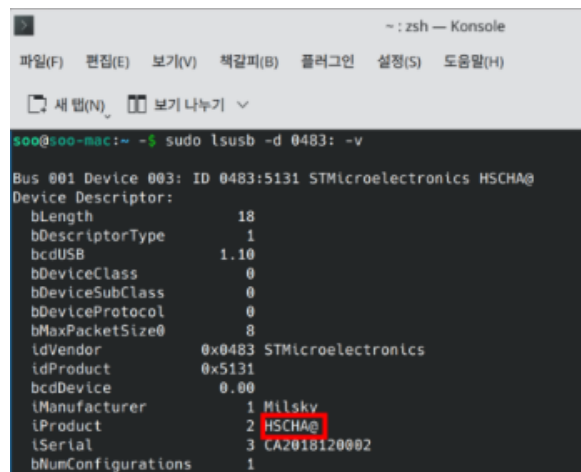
~ : zsh — Konsole

파일(F) 편집(E) 보기(V) 책갈피(B) 플러그인 설정(S) 도움말(H)

새 탭(N) 보기 나누기

soo@soo-mac:~ $ sudo lsusb -d 0483: -v

Bus 001 Device 003: ID 0483:5131 STMicroelectronics HSCHA@
Device Descriptor:
bLength 18
bDescriptorType 1
bcdUSB 1.10
bDeviceClass 0
bDeviceSubClass 0
bDeviceProtocol 0
bMaxPacketSize0 8
idVendor 0x0483 STMicroelectronics
idProduct 0x5131
bcdDevice 0.00
iManufacturer 1 Milsky
iProduct 2 HSCHA@
iSerial 3 CA2018120002
bNumConfigurations 1